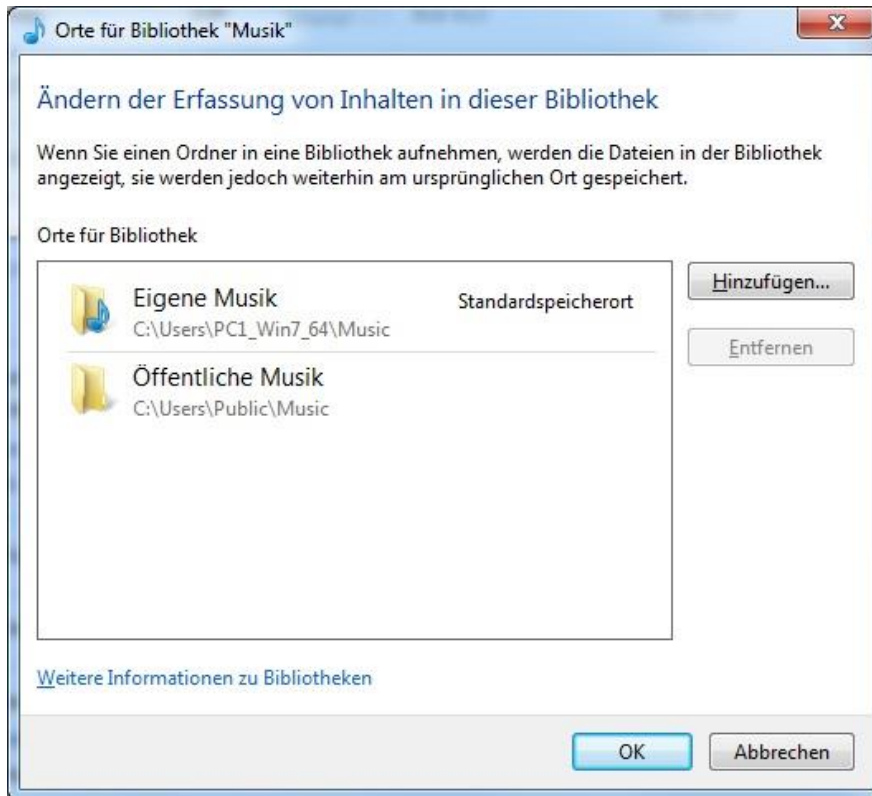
Orte für Bibliothek "Musik"

Ändern der Erfassung von Inhalten in dieser Bibliothek

Wenn Sie einen Ordner in eine Bibliothek aufnehmen, werden die Dateien in der Bibliothek angezeigt, sie werden jedoch weiterhin am ursprünglichen Ort gespeichert.

Orte für Bibliothek

Eigene Musik
C:\Users\PC1_Win7_64\Music
Standardspeicherort

Öffentliche Musik
C:\Users\Public\Music

Hinzufügen...

Entfernen

Weitere Informationen zu Bibliotheken

OK

Abbrechen